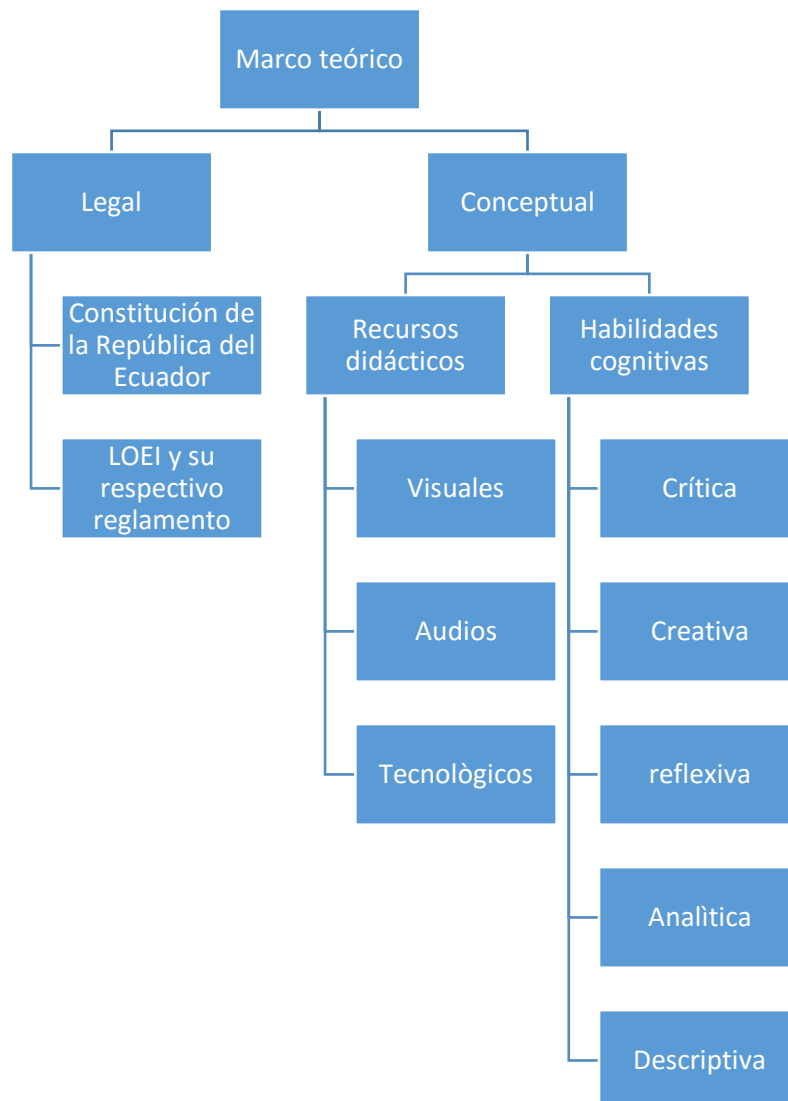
Marco teórico

Legal

Conceptual

Constitución de la República del Ecuador

LOEI y su respectivo reglamento

Recursos didácticos

Habilidades cognitivas

Visuales

Audios

Tecnològicos

Crítica

Creativa

reflexiva

Analìtica

Descriptiva